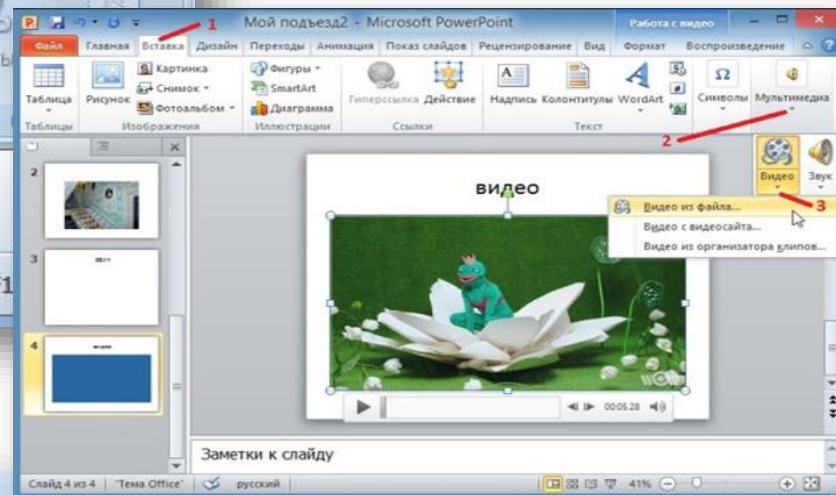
Мой подъезд2 - Microsoft PowerPoint

Работа с видео

Файл
Главная
Вставка
Дизайн
Переходы
Анимация
Показ слайдов
Рецензирование
Вид
Формат
Воспроизведение

1

Таблица
Рисунок
Картинка
Снимок
Фотоальбом
Фигуры
SmartArt
Диаграмма
Гиперссылка
Действие
Надпись
Колонтитулы
WordArt
Символы
Мультимедиа

Таблицы
Изображения
Иллюстрации
Ссылки
Текст

2

Видео
Звук

3

Видео из файла...
Видео с видеосайта...
Видео из организатора клипов...

видео

00:05.28

2
3
4

Заметки к слайду

Слайд 4 из 4
"Тема Office"
русский
41%